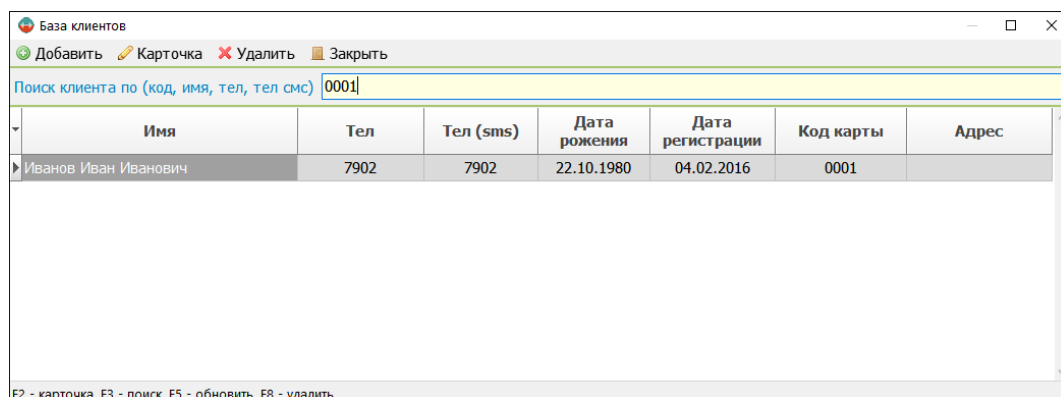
База клиентов

Добавить Карточка Удалить Закрыть

Поиск клиента по (код, имя, тел, тел смс) 0001

| Имя | Тел | Тел (sms) | Дата рожения | Дата регистрации | Код карты | Адрес |
|---|---|---|---|---|---|---|
| Иванов Иван Иванович | 7902 | 7902 | 22.10.1980 | 04.02.2016 | 0001 | |

F2 - карточка, F3 - поиск, F5 - обновить, F8 - удалить